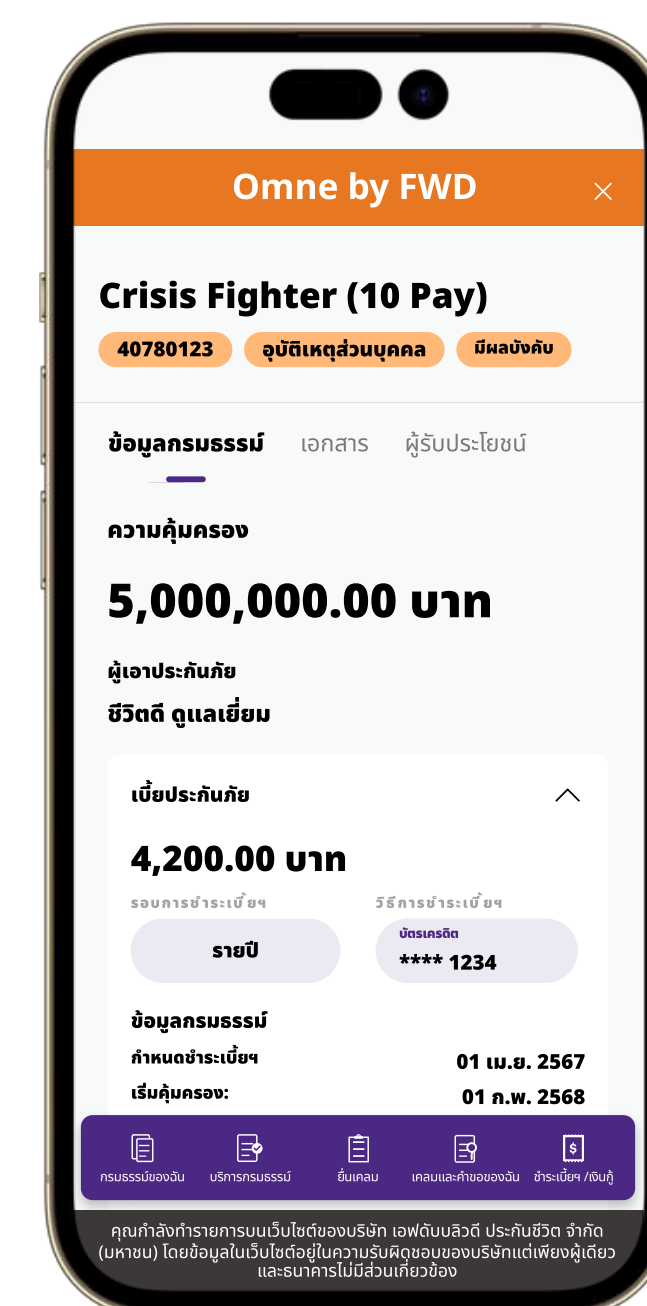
Omne by FWD

Crisis Fighter (10 Pay)

40780123 อุบัติเหตุส่วนบุคคล มีผลบังคับ

ข้อมูลกรมธรรม์ เอกสาร ผู้รับประโยชน์

ความคุ้มครอง

5,000,000.00 บาท

ผู้เอาประกันภัย

ชีวิตดี ดูแลเยี่ยม

เบี้ยประกันภัย

4,200.00 บาท

รอบการชำระเบี้ยฯ

รายปี

วิธีการชำระเบี้ยฯ

บัตรเครดิต

**** 1234

ข้อมูลกรมธรรม์

กำหนดชำระเบี้ยฯ 01 เม.ย. 2567

เริ่มคุ้มครอง: 01 ก.พ. 2568

กรมธรรม์ของฉัน บริการกรมธรรม์ ยื่นเคลม เคลมและคำขอของฉัน ชำระเบี้ยฯ /เงินกู้

คุณกำลังทำรายการบนเว็บไซต์ของบริษัท เอฟดับบลิวดี ประกันชีวิต จำกัด (มหาชน) โดยข้อมูลในเว็บไซต์อยู่ในความรับผิดชอบของบริษัทแต่เพียงผู้เดียว และธนาคารไม่มีส่วนเกี่ยวข้อง